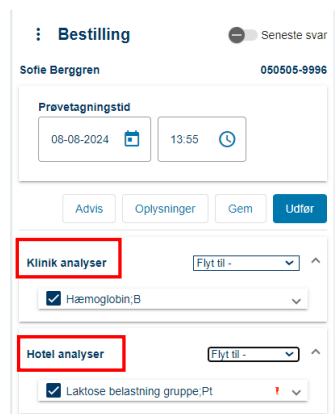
Bestilling

Seneste svar

Sofie Berggren

050505-9996

Prøvetagningstid

08-08-2024

13:55

Advis

Oplysninger

Gem

Udfør

Klinik analyser

Flyt til -

Hæmoglobin;B

Hotel analyser

Flyt til -

Laktose belastning gruppe;Pt